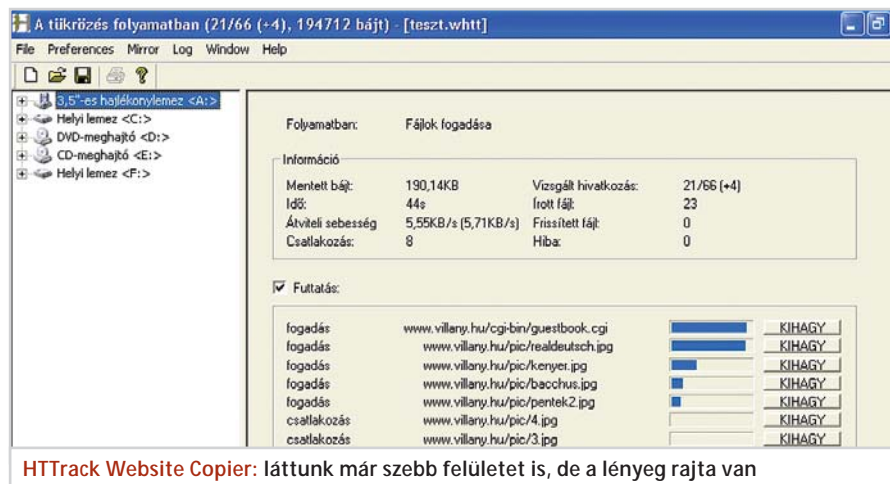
A tükrözés folyamatban (21/66 (+4), 194712 bájt) - [teszt.whtt]

File Preferences Mirror Log Window Help

3,5"-es hajlékonylemez <A:>
Helyi lemez <C:>
DVD-meghajtó <D:>
CD-meghajtó <E:>
Helyi lemez <F:>

Folyamatban: Fájlok fogadása

Információ

| Mentett bájt: | 190,14KB | Vizsgált hivatkozás: | 21/66 (+4) |
|---|---|---|---|
| Idő: | 44s | Írott fájl: | 23 |
| Átviteli sebesség | 5,55KB/s (5,71KB/s) | Frissített fájl: | 0 |
| Csatlakozás: | 8 | Hiba: | 0 |

Futtatás:

| fogadás | www.villany.hu/cgi-bin/guestbook.cgi | KIHAGY |
|---|---|---|
| fogadás | www.villany.hu/pic/realdeutsch.jpg | KIHAGY |
| fogadás | www.villany.hu/pic/kenyer.jpg | KIHAGY |
| fogadás | www.villany.hu/pic/bacchus.jpg | KIHAGY |
| fogadás | www.villany.hu/pic/pentek2.jpg | KIHAGY |
| csatlakozás | www.villany.hu/pic/4.jpg | KIHAGY |
| csatlakozás | www.villany.hu/pic/3.jpg | KIHAGY |

HTTrack Website Copier: láttunk már szebb felületet is, de a lényeg rajta van